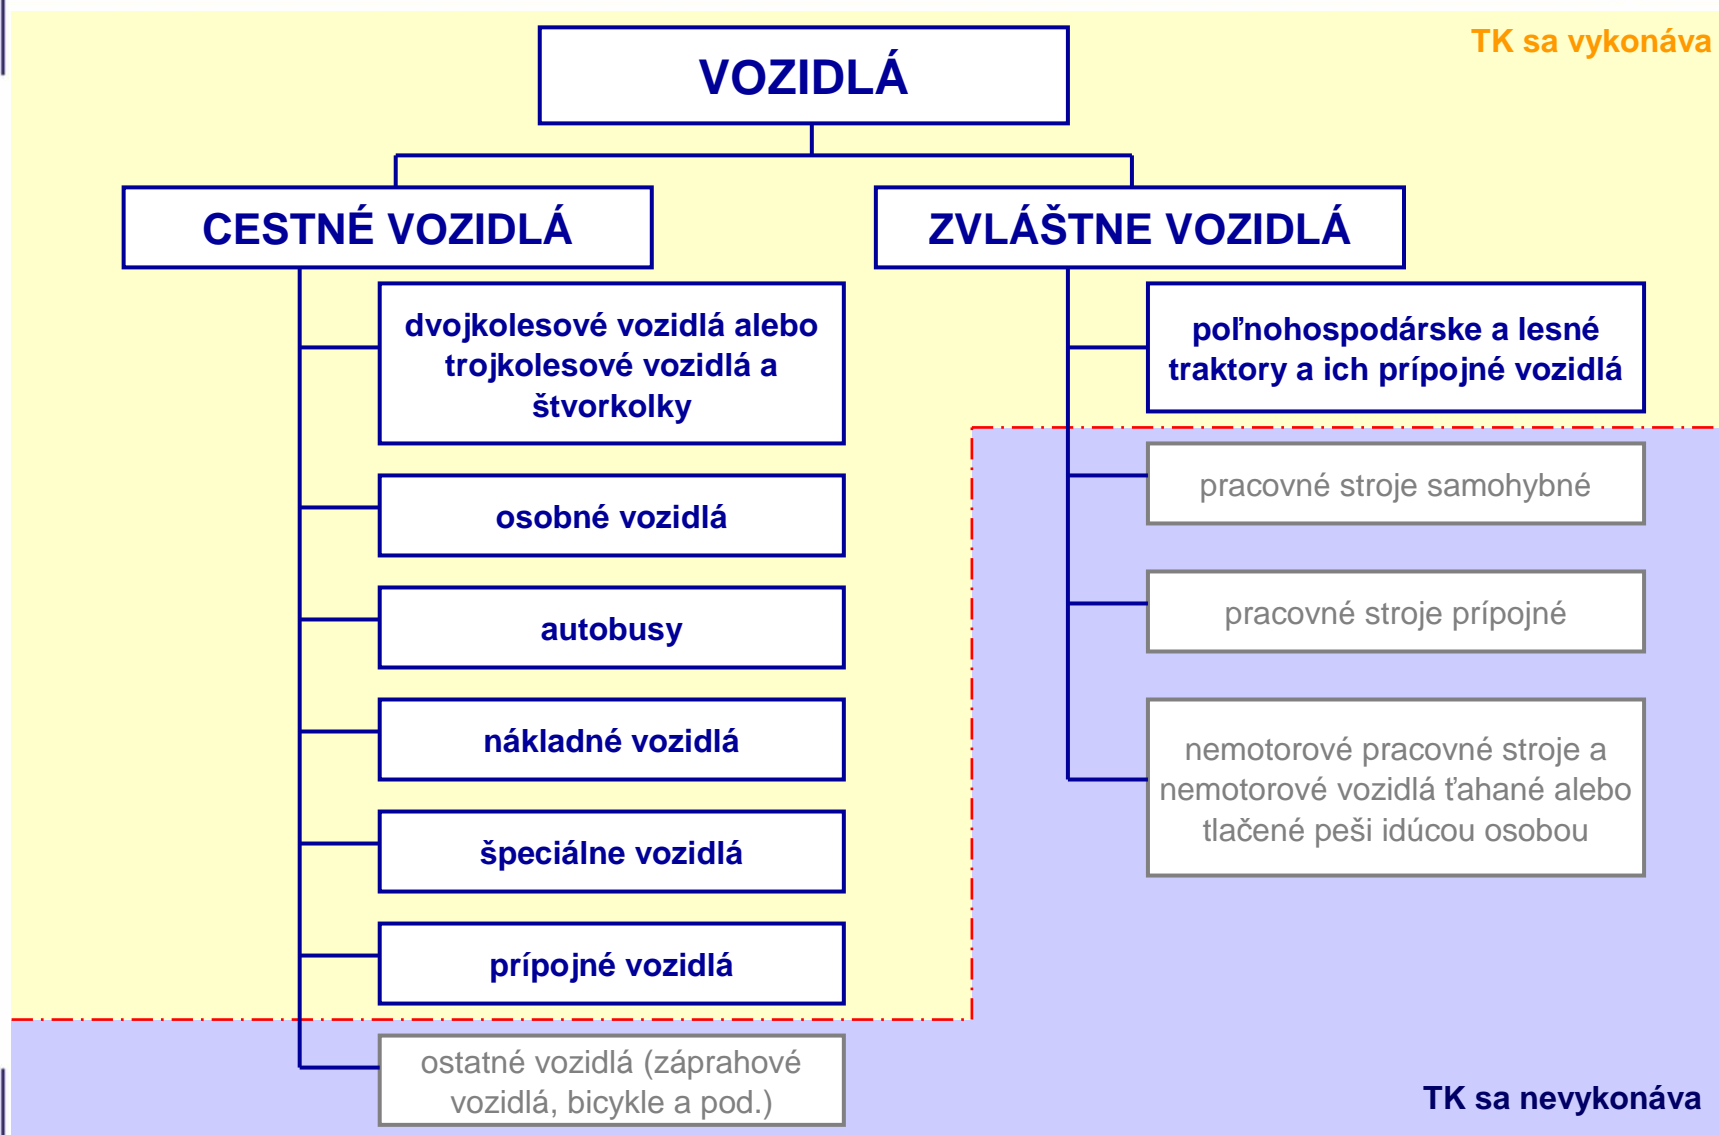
TK sa vykonáva

VOZIDLÁ

CESTNÉ VOZIDLÁ

ZVLÁŠTNE VOZIDLÁ

dvojkolesové vozidlá alebo trojkolesové vozidlá a štvorkolky

osobné vozidlá

autobusy

nákladné vozidlá

špeciálne vozidlá

prípojné vozidlá

ostatné vozidlá (záprahové vozidlá, bicykle a pod.)

poľnohospodárske a lesné traktory a ich prípojné vozidlá

pracovné stroje samohybné

pracovné stroje prípojné

nemotorové pracovné stroje a nemotorové vozidlá ťahané alebo tlačené peši idúcou osobou

TK sa nevykonáva